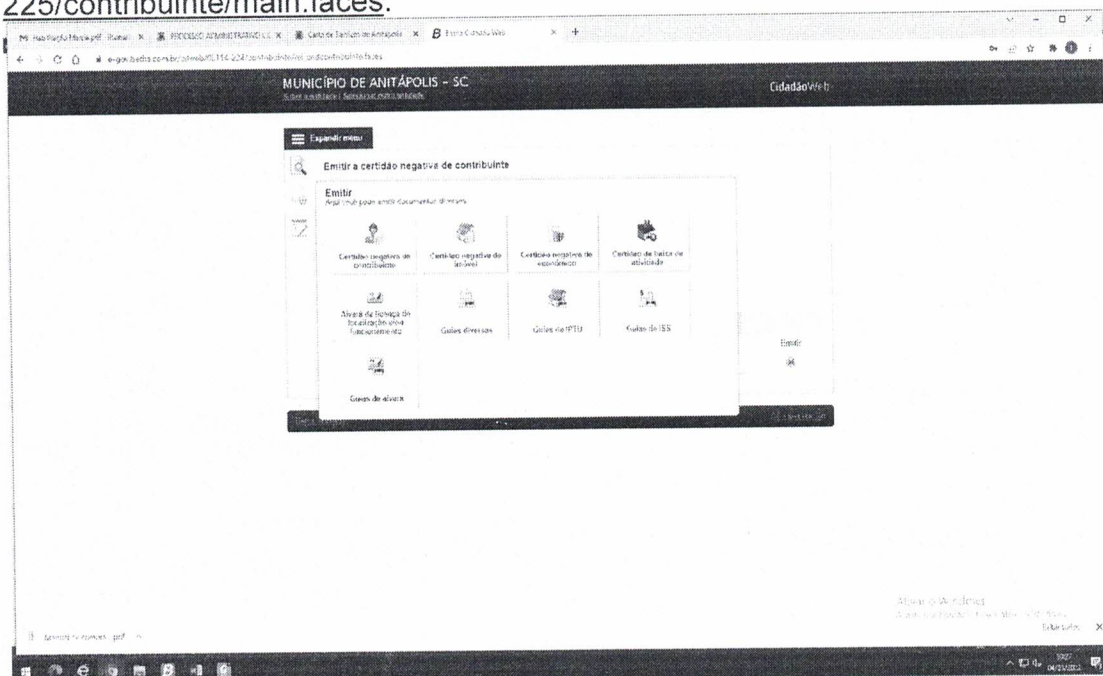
225/contribuinte/main.faces.

MUNICÍPIO DE ANITÁPOLIS - SC

CidadãoWeb

Expandir menu

Emitir a certidão negativa de contribuinte

Emitir

Certidão negativa de contribuinte

Certidão negativa de imóvel

Certidão negativa de economico

Certidão de baixa de atividade

Alvará de licença de localização e/ou funcionamento

Guias diversas

Guias de IPTU

Guias de ISS

Guias de alvará

Emitir

Ativar o Windows